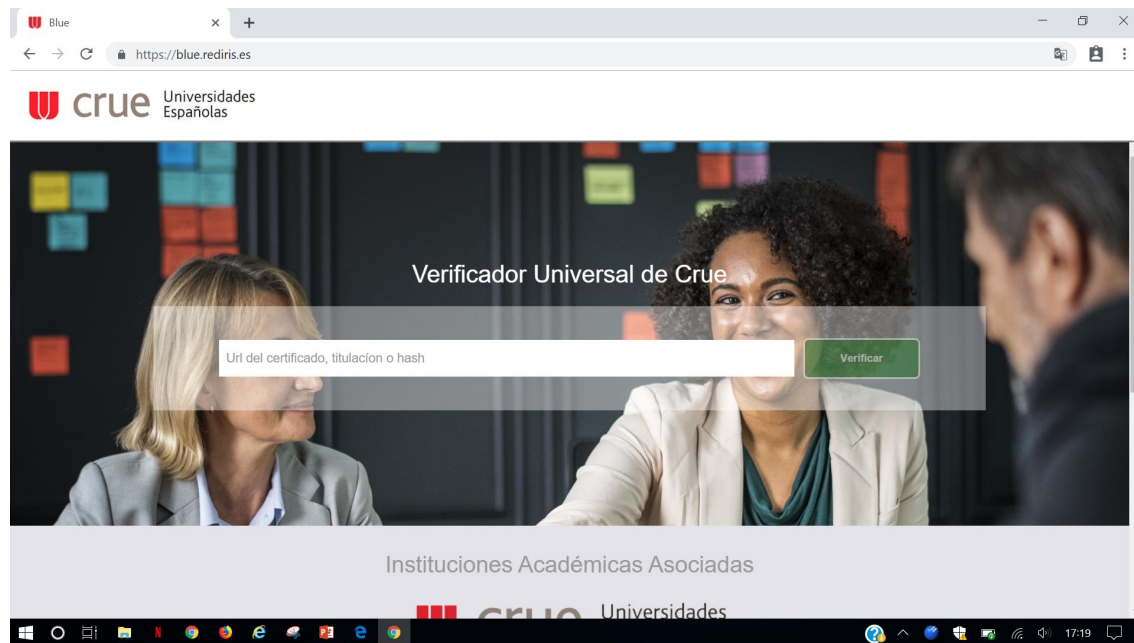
Blue
https://blue.rediris.es

crue Universidades Españolas

Verificador Universal de Crue

Url del certificado, titulacíon o hash

Verificar

Instituciones Académicas Asociadas

crue Universidades

17:19